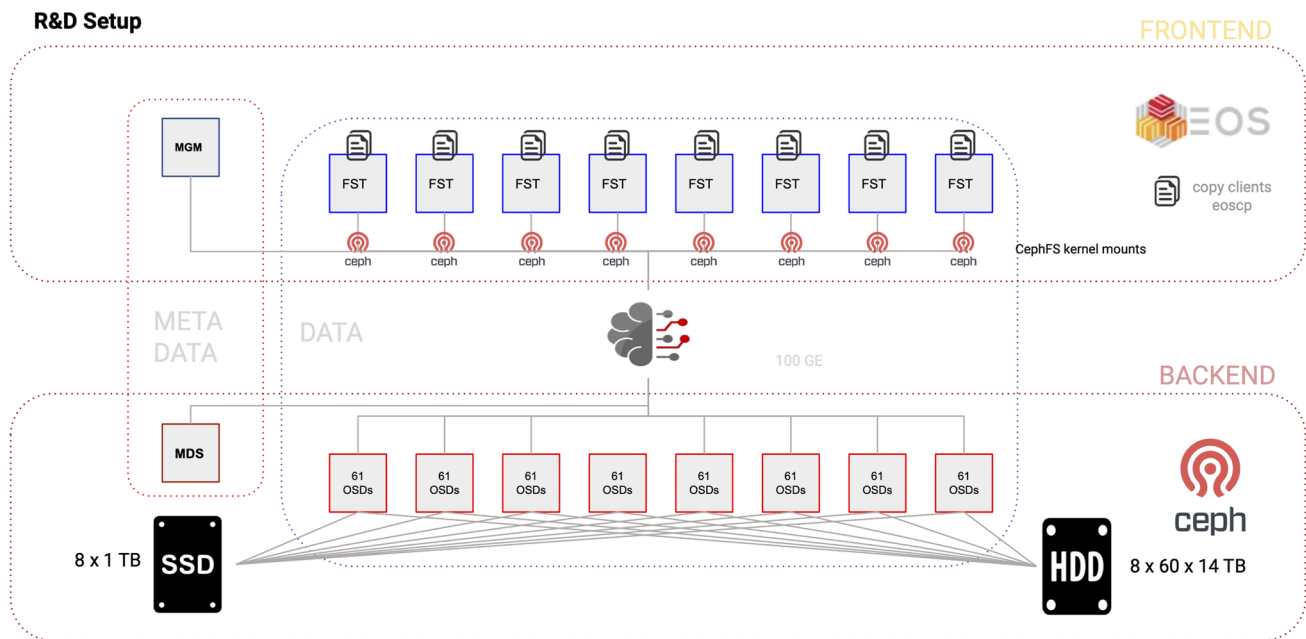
R&D Setup

FRONTEND

EOS

MGM

FST FST FST FST FST FST FST FST

ceph ceph ceph ceph ceph ceph ceph ceph

copy clients
eoscp

CephFS kernel mounts

META DATA

DATA

100 GE

BACKEND

MDS

61 OSDs 61 OSDs 61 OSDs 61 OSDs 61 OSDs 61 OSDs 61 OSDs 61 OSDs

ceph

8 x 1 TB

SSD

HDD

8 x 60 x 14 TB